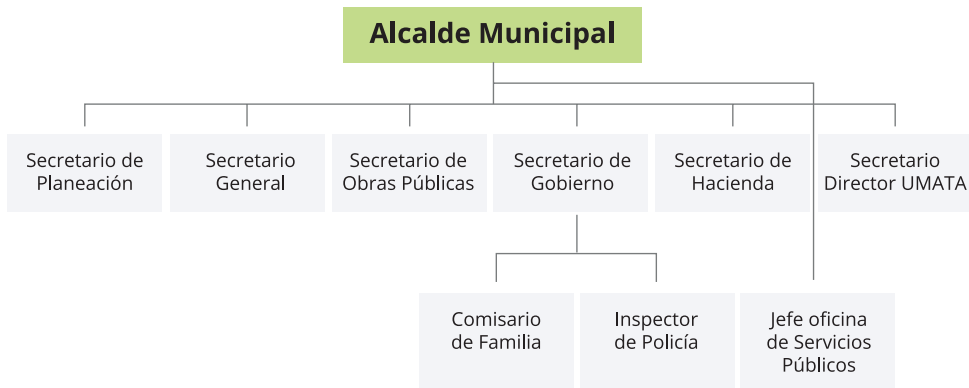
Alcalde Municipal

Secretario de Planeación

Secretario General

Secretario de Obras Públicas

Secretario de Gobierno

Secretario de Hacienda

Secretario Director UMATA

Comisario de Familia

Inspector de Policía

Jefe oficina de Servicios Públicos